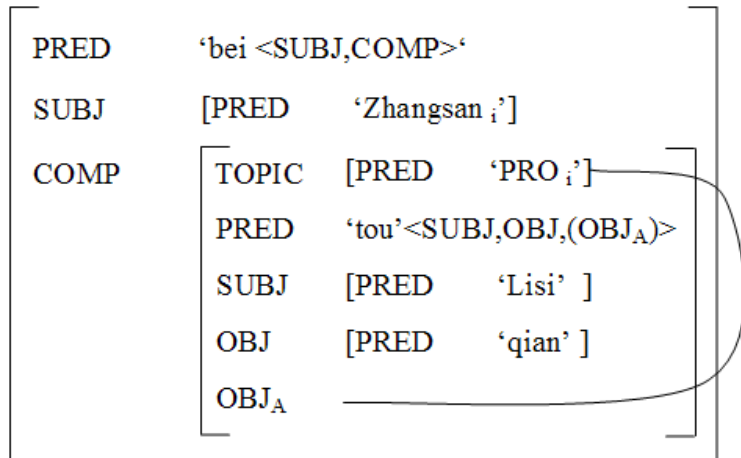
| | | | |
|---|---|---|---|
| PRED | 'bei <SUBJ,COMP>' | | |
| SUBJ | [PRED | 'Zhangsan $_i$'] | |
| COMP | TOPIC | [PRED | 'PRO $_i$'] |
| | PRED | 'tou'<SUBJ,OBJ,(OBJ$_A$)> | |
| | SUBJ | [PRED | 'Lisi' ] |
| | OBJ | [PRED | 'qian' ] |
| | OBJ$_A$ | | |